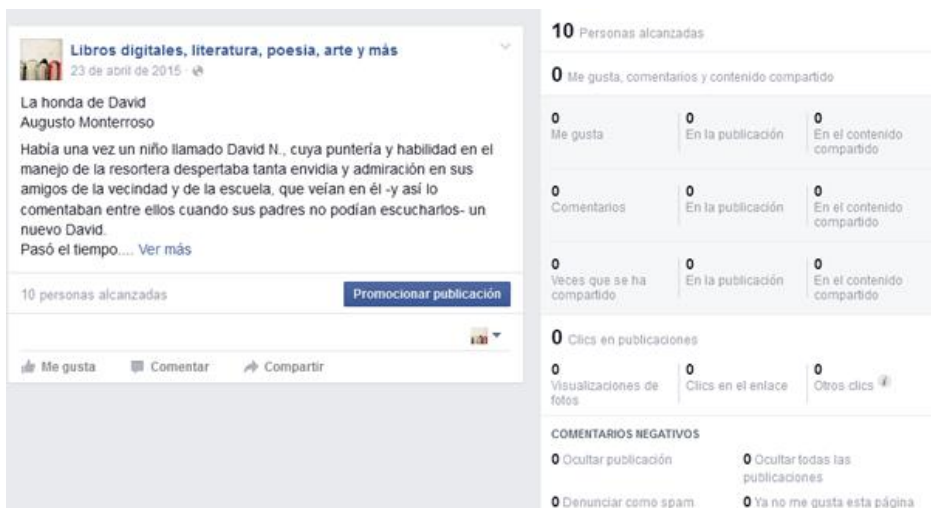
Libros digitales, literatura, poesía, arte y más
23 de abril de 2015 ·

La honda de David
Augusto Monterroso

Había una vez un niño llamado David N., cuya puntería y habilidad en el manejo de la resortera despertaba tanta envidia y admiración en sus amigos de la vecindad y de la escuela, que veían en él -y así lo comentaban entre ellos cuando sus padres no podían escucharlos- un nuevo David.
Pasó el tiempo.... Ver más

10 personas alcanzadas

Promocionar publicación

Me gusta Comentar Compartir

10 Personas alcanzadas

0 Me gusta, comentarios y contenido compartido

| 0 Me gusta | 0 En la publicación | 0 En el contenido compartido |
|---|---|---|
| 0 Comentarios | 0 En la publicación | 0 En el contenido compartido |
| 0 Veces que se ha compartido | 0 En la publicación | 0 En el contenido compartido |

0 Clics en publicaciones

| 0 Visualizaciones de fotos | 0 Clics en el enlace | 0 Otros clics |
|---|---|---|

COMENTARIOS NEGATIVOS

0 Ocultar publicación
0 Ocultar todas las publicaciones
0 Denunciar como spam
0 Ya no me gusta esta página